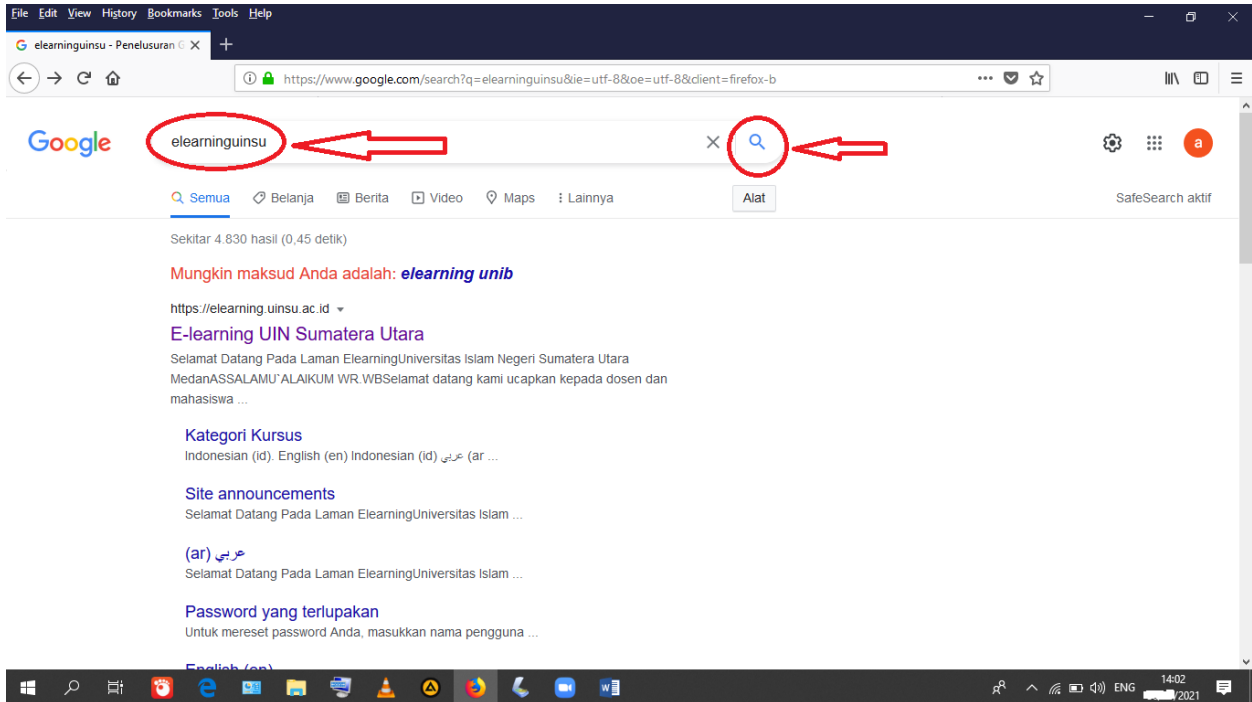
File Edit View History Bookmarks Tools Help

elearninguinsu - Penelusuran G ×

https://www.google.com/search?q=elearninguinsu&ie=utf-8&oe=utf-8&client=firefox-b

Google

elearninguinsu

a

Semua Belanja Berita Video Maps Lainnya

Alat

SafeSearch aktif

Sekitar 4.830 hasil (0,45 detik)

Mungkin maksud Anda adalah: elearning unib

https://elearning.uinsu.ac.id

E-learning UIN Sumatera Utara

Selamat Datang Pada Laman ElearningUniversitas Islam Negeri Sumatera Utara MedanASSALAMU`ALAIKUM WR.WBSelamat datang kami ucapkan kepada dosen dan mahasiswa ...

Kategori Kursus

Indonesian (id). English (en) Indonesian (id) عربي (ar ...

Site announcements

Selamat Datang Pada Laman ElearningUniversitas Islam ...

عربي (ar)

Selamat Datang Pada Laman ElearningUniversitas Islam ...

Password yang terlupakan

Untuk mereset password Anda, masukkan nama pengguna ...

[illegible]

ENG 14:02 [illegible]/2021